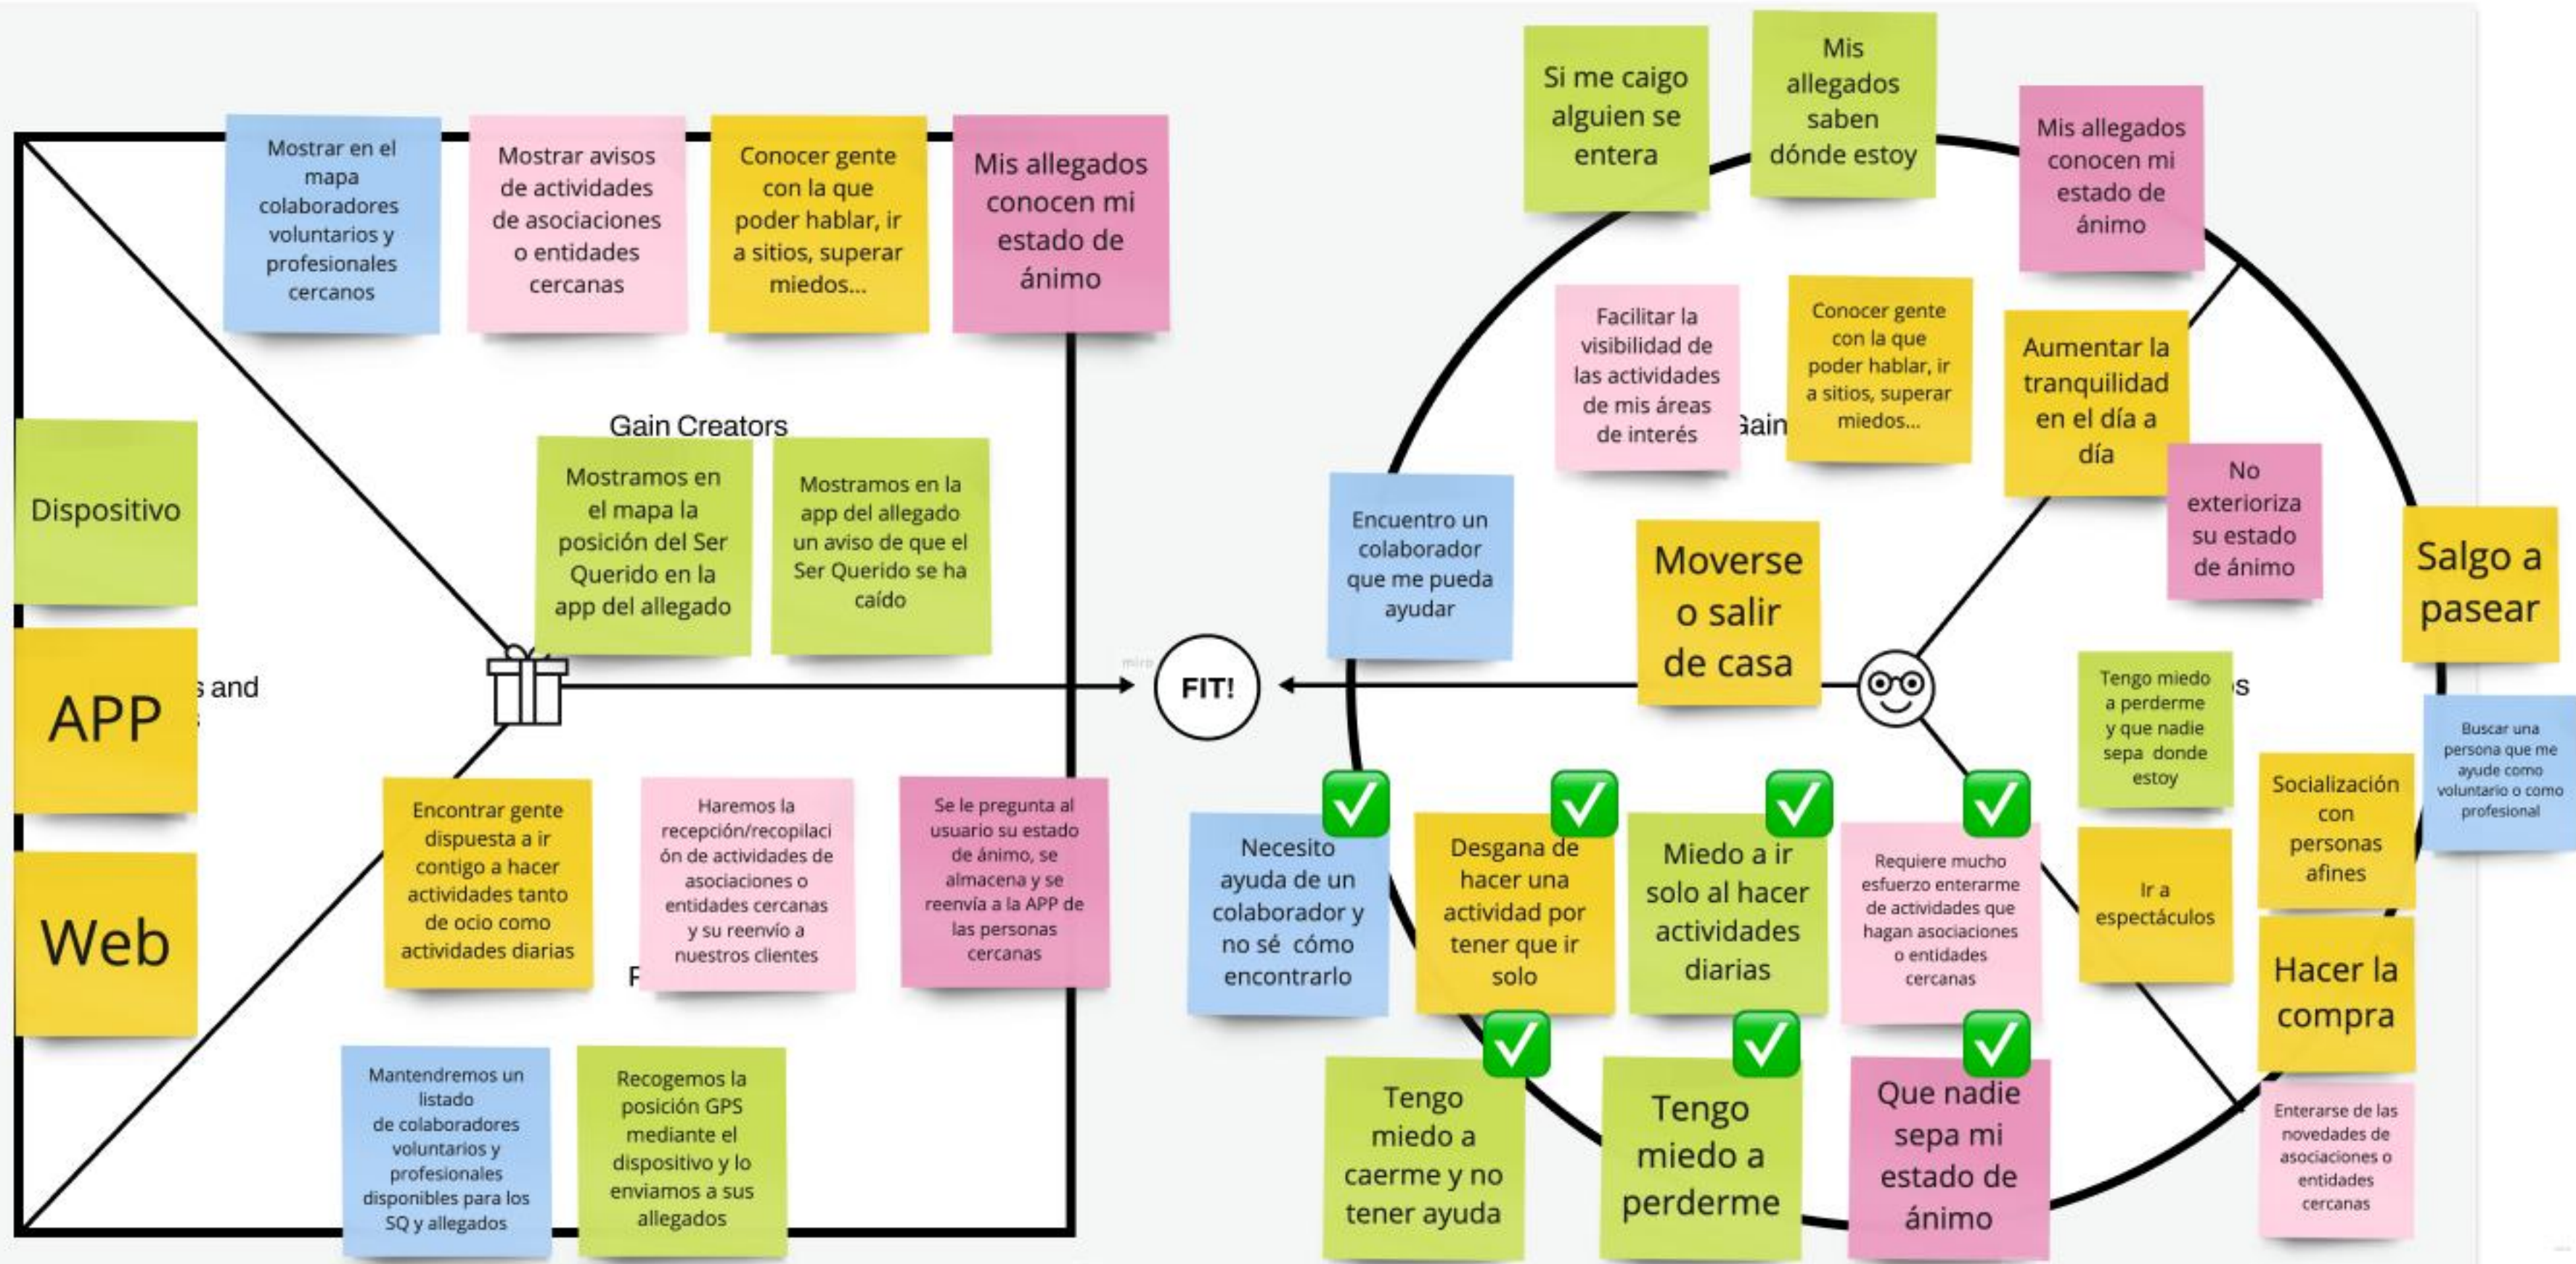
Mostrar en el mapa colaboradores voluntarios y profesionales cercanos

Mostrar avisos de actividades de asociaciones o entidades cercanas

Conocer gente con la que poder hablar, ir a sitios, superar miedos...

Mis allegados conocen mi estado de ánimo

Gain Creators

Mostramos en el mapa la posición del Ser Querido en la app del allegado

Mostramos en la app del allegado un aviso de que el Ser Querido se ha caído

Dispositivo

APP

Web

s and

FIT!

Encontrar gente dispuesta a ir contigo a hacer actividades tanto de ocio como actividades diarias

Haremos la recepción/recopilación de actividades de asociaciones o entidades cercanas y su reenvío a nuestros clientes

Se le pregunta al usuario su estado de ánimo, se almacena y se reenvía a la APP de las personas cercanas

P

Mantendremos un listado de colaboradores voluntarios y profesionales disponibles para los SQ y allegados

Recogemos la posición GPS mediante el dispositivo y lo enviamos a sus allegados

Si me caigo alguien se entera

Mis allegados saben dónde estoy

Mis allegados conocen mi estado de ánimo

Facilitar la visibilidad de las actividades de mis áreas de interés

Gain

Conocer gente con la que poder hablar, ir a sitios, superar miedos...

Aumentar la tranquilidad en el día a día

No exterioriza su estado de ánimo

Encuentro un colaborador que me pueda ayudar

Moverse o salir de casa

Salgo a pasear

Tengo miedo a perderme y que nadie sepa donde estoy

s

Buscar una persona que me ayude como voluntario o como profesional

Socialización con personas afines

Necesito ayuda de un colaborador y no sé cómo encontrarlo

Desgana de hacer una actividad por tener que ir solo

Miedo a ir solo al hacer actividades diarias

Requiere mucho esfuerzo enterarme de actividades que hagan asociaciones o entidades cercanas

Ir a espectáculos

Hacer la compra

Tengo miedo a caerme y no tener ayuda

Tengo miedo a perderme

Que nadie sepa mi estado de ánimo

Enterarse de las novedades de asociaciones o entidades cercanas